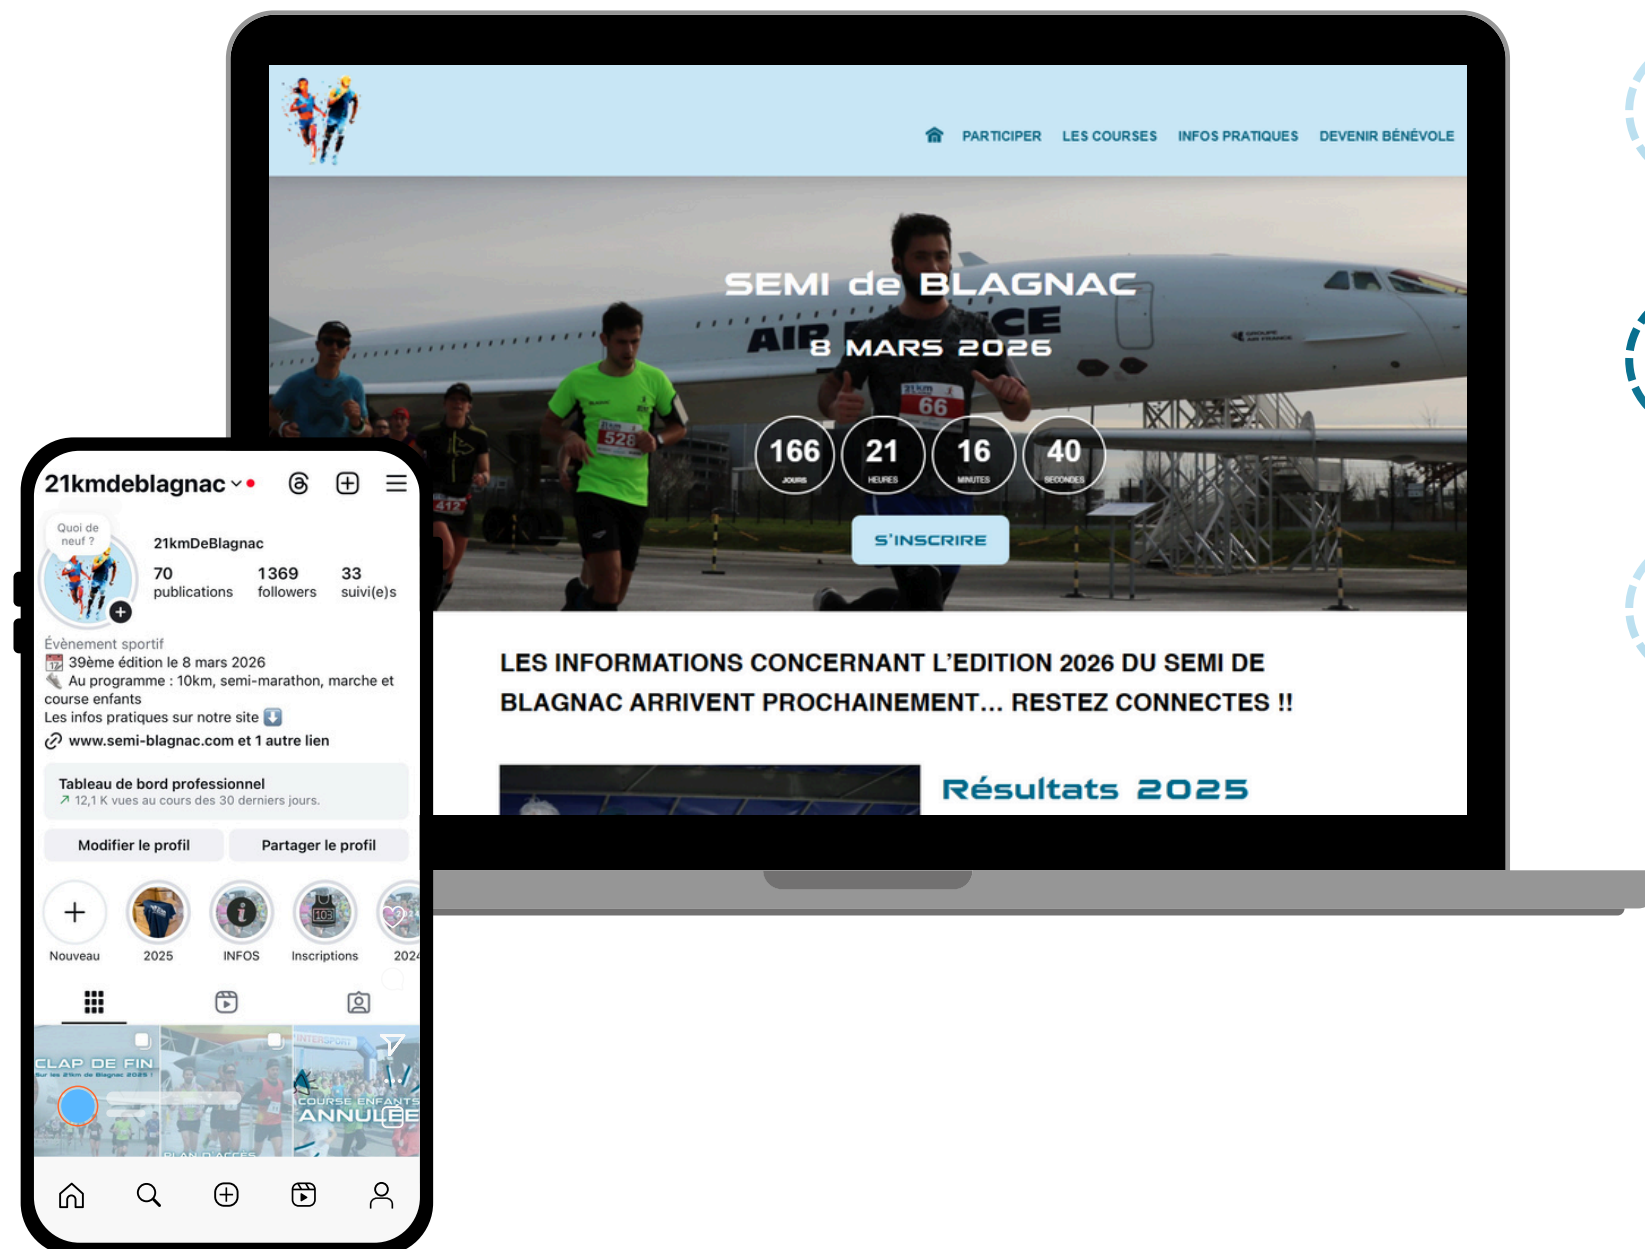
PARTICIPER LES COURSES INFOS PRATIQUES DEVENIR BÉNÉVOLE

SEMI de BLAGNAC
8 MARS 2026

166 JOURS
21 HEURES
16 MINUTES
40 SECONDES

S'INSCRIRE

LES INFORMATIONS CONCERNANT L'EDITION 2026 DU SEMI DE BLAGNAC ARRIVENT PROCHAINEMENT... RESTEZ CONNECTES !!

Résultats 2025

21kmdeblagnac

Quoi de neuf ?

21kmDeBlagnac

70 publications 1369 followers 33 suivi(e)s

Évènement sportif
39ème édition le 8 mars 2026
Au programme : 10km, semi-marathon, marche et course enfants
Les infos pratiques sur notre site
www.semi-blagnac.com et 1 autre lien

Tableau de bord professionnel
12,1 K vues au cours des 30 derniers jours.

Modifier le profil
Partager le profil

Nouveau 2025 INFOS Inscriptions 2024

CLAP DE FIN
COURSE ENFANTS ANNULÉE